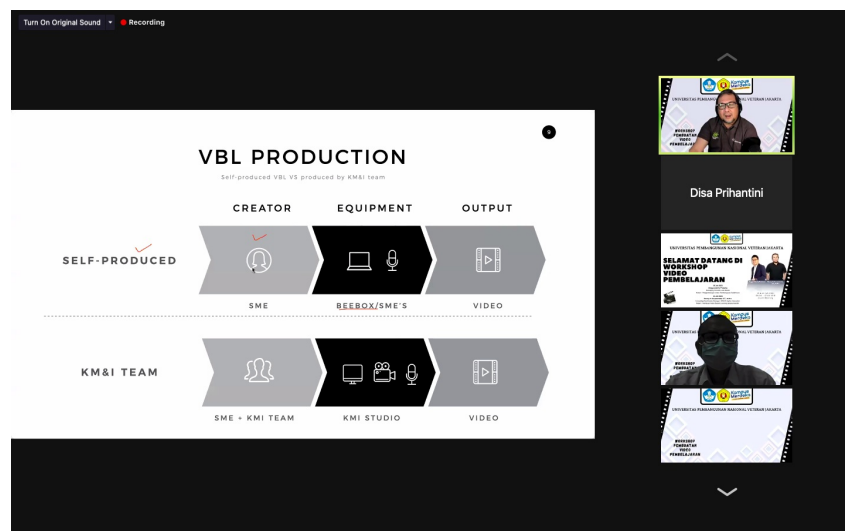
Turn On Original Sound
Recording

VBL PRODUCTION
Self-produced VBL VS produced by KM&I team

| | CREATOR | EQUIPMENT | OUTPUT |
|---|---|---|---|
| SELF-PRODUCED | SME | BEEBOX/SME'S | VIDEO |
| KM&I TEAM | SME + KMI TEAM | KMI STUDIO | VIDEO |

Kampus Merdeka
UNIVERSITAS PEMBANGUNAN NASIONAL VETERAN JAKARTA
WORKSHOP PEMBUATAN VIDEO PEMBELAJARAN

Disa Prihantini

UNIVERSITAS PEMBANGUNAN NASIONAL VETERAN JAKARTA
SELAMAT DATANG DI WORKSHOP VIDEO PEMBELAJARAN

Kampus Merdeka
UNIVERSITAS PEMBANGUNAN NASIONAL VETERAN JAKARTA
WORKSHOP PEMBUATAN

UNIVERSITAS PEMBANGUNAN NASIONAL VETERAN JAKARTA
WORKSHOP PEMBUATAN VIDEO PEMBELAJARAN